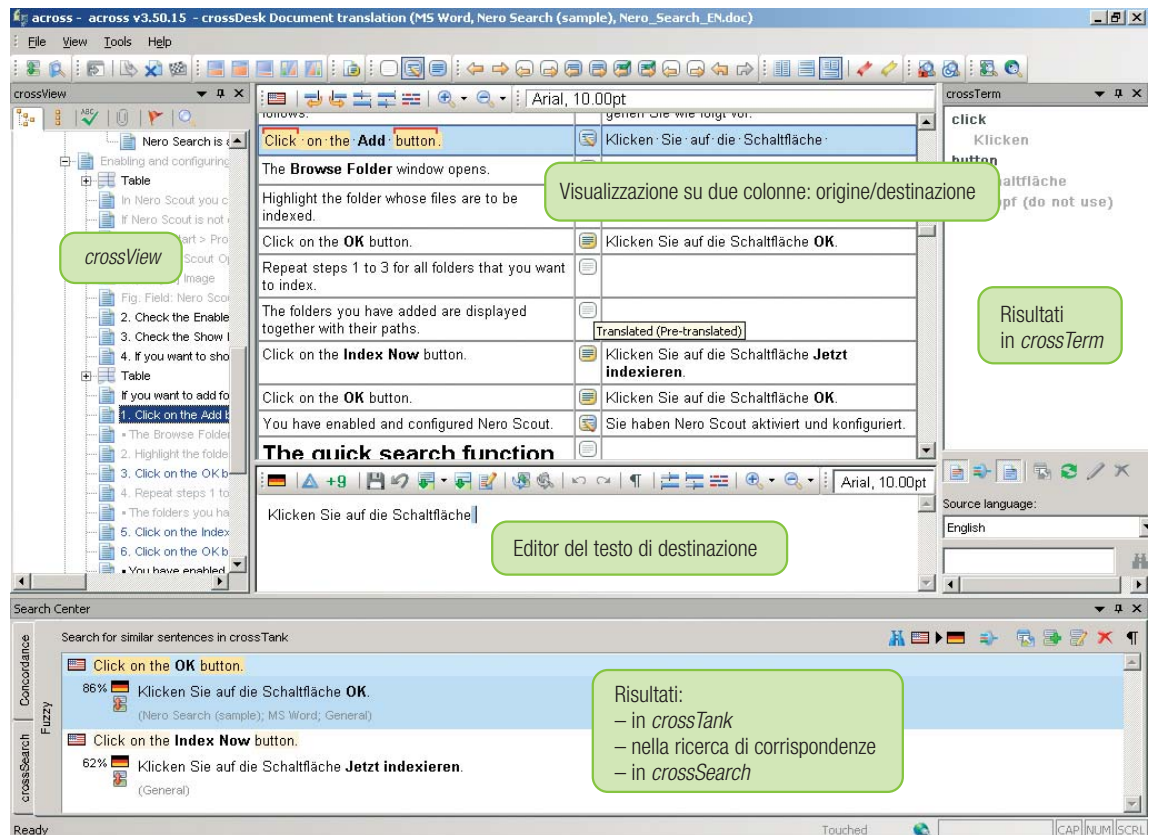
across - across v3.50.15 - crossDesk Document translation (MS Word, Nero Search (sample), Nero_Search_EN.doc)

File View Tools Help

crossView

Nero Search is

Enabling and configuring

Table

In Nero Scout you c

If Nero Scout is not

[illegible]art > Pro

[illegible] Scout Op

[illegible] Image

Fig. Field: Nero Sco

2. Check the Enable

3. Check the Show I

4. If you want to sho

Table

If you want to add fo

1. Click on the Add b

• The Browse Folder

2. Highlight the folde

3. Click on the OK b

4. Repeat steps 1 to

• The folders you ha

5. Click on the Index

6. Click on the OK b

• You have enabled

crossView

Arial, 10.00pt

| | | |
|---|---|---|
| follows: | | gehen Sie wie folgt vor: |
| Click on the **Add** button. | | Klicken Sie auf die Schaltfläche |
| The **Browse Folder** window opens. | | |
| Highlight the folder whose files are to be indexed. | | |
| Click on the **OK** button. | | Klicken Sie auf die Schaltfläche **OK**. |
| Repeat steps 1 to 3 for all folders that you want to index. | | |
| The folders you have added are displayed together with their paths. | | |
| Click on the **Index Now** button. | | Klicken Sie auf die Schaltfläche **Jetzt indexieren**. |
| Click on the **OK** button. | | Klicken Sie auf die Schaltfläche **OK**. |
| You have enabled and configured Nero Scout. | | Sie haben Nero Scout aktiviert und konfiguriert. |
| **The quick search function** | | |

Translated (Pre-translated)

Visualizzazione su due colonne: origine/destinazione

crossTerm

click

Klicken

button

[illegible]altfläche

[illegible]pf (do not use)

Risultati in *crossTerm*

+9

Arial, 10.00pt

Klicken Sie auf die Schaltfläche

Editor del testo di destinazione

Source language:

English

Search Center

Search for similar sentences in crossTank

Concordance

Fuzzy

crossSearch

Click on the **OK** button.

86% Klicken Sie auf die Schaltfläche **OK**.

(Nero Search (sample); MS Word; General)

Click on the **Index Now** button.

62% Klicken Sie auf die Schaltfläche **Jetzt indexieren**.

(General)

Risultati:
– in *crossTank*
– nella ricerca di corrispondenze
– in *crossSearch*

Ready

Touched

CAP NUM SCRL